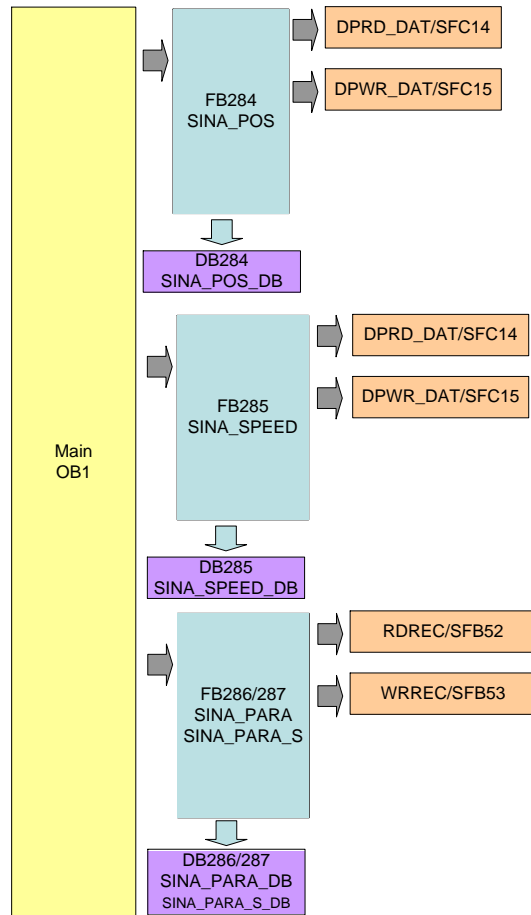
Main
OB1

FB284
SINA_POS

DPRD_DAT/SFC14

DPWR_DAT/SFC15

DB284
SINA_POS_DB

FB285
SINA_SPEED

DPRD_DAT/SFC14

DPWR_DAT/SFC15

DB285
SINA_SPEED_DB

FB286/287
SINA_PARA
SINA_PARA_S

RDREC/SFB52

WRREC/SFB53

DB286/287
SINA_PARA_DB
SINA_PARA_S_DB